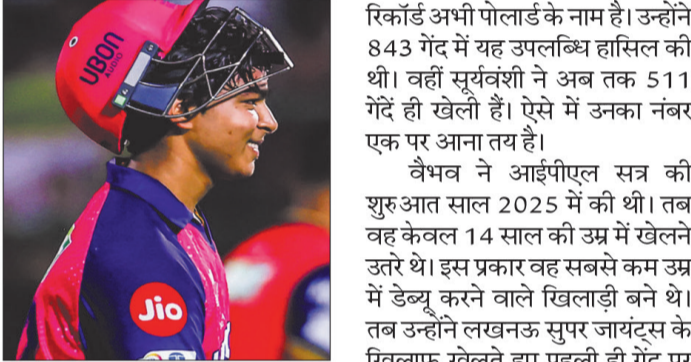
UBON AUDIO

Jio

रिकॉर्ड अभी पोलार्ड के नाम है। उन्होंने 843 गेंद में यह उपलब्धि हासिल की थी। वहीं सूर्यवंशी ने अब तक 511 गेंदें ही खेली हैं। ऐसे में उनका नंबर एक पर आना तय है।

वैभव ने आईपीएल सत्र की शुरुआत साल 2025 में की थी। तब वह केवल 14 साल की उम्र में खेलने उतरे थे। इस प्रकार वह सबसे कम उम्र में डेब्यू करने वाले खिलाड़ी बने थे। तब उन्होंने लखनऊ सुपर जायंट्स के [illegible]